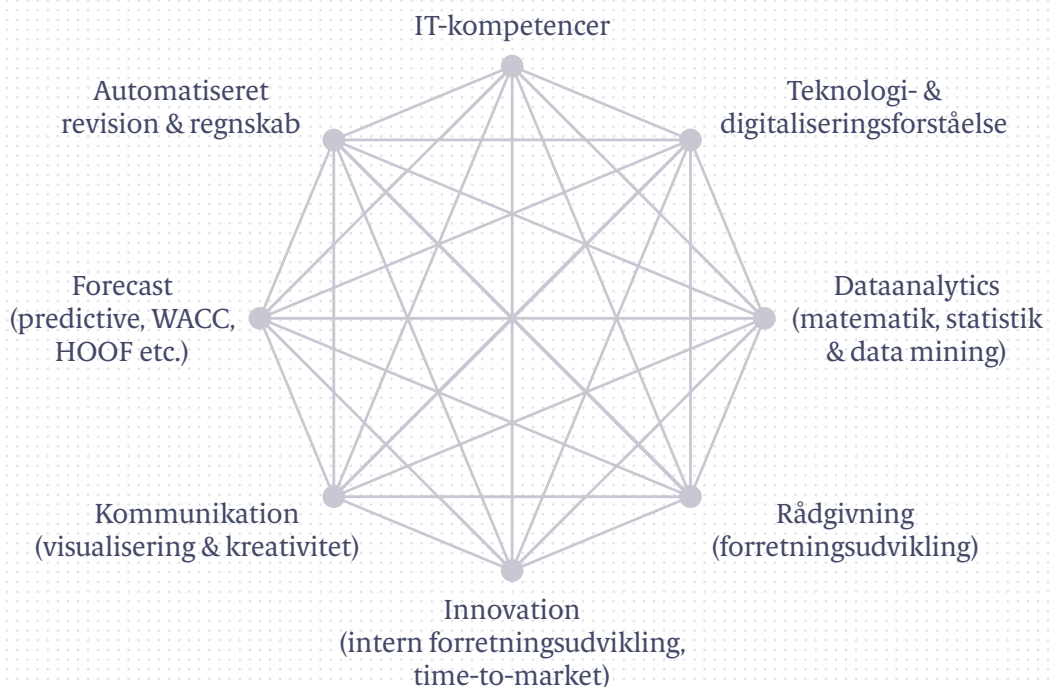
IT-kompetencer

Automatiseret revision & regnskab

Teknologi- & digitaliseringsforståelse

Forecast (predictive, WACC, HOOF etc.)

Dataanalytics (matematik, statistik & data mining)

Kommunikation (visualisering & kreativitet)

Rådgivning (forretningsudvikling)

Innovation (intern forretningsudvikling, time-to-market)